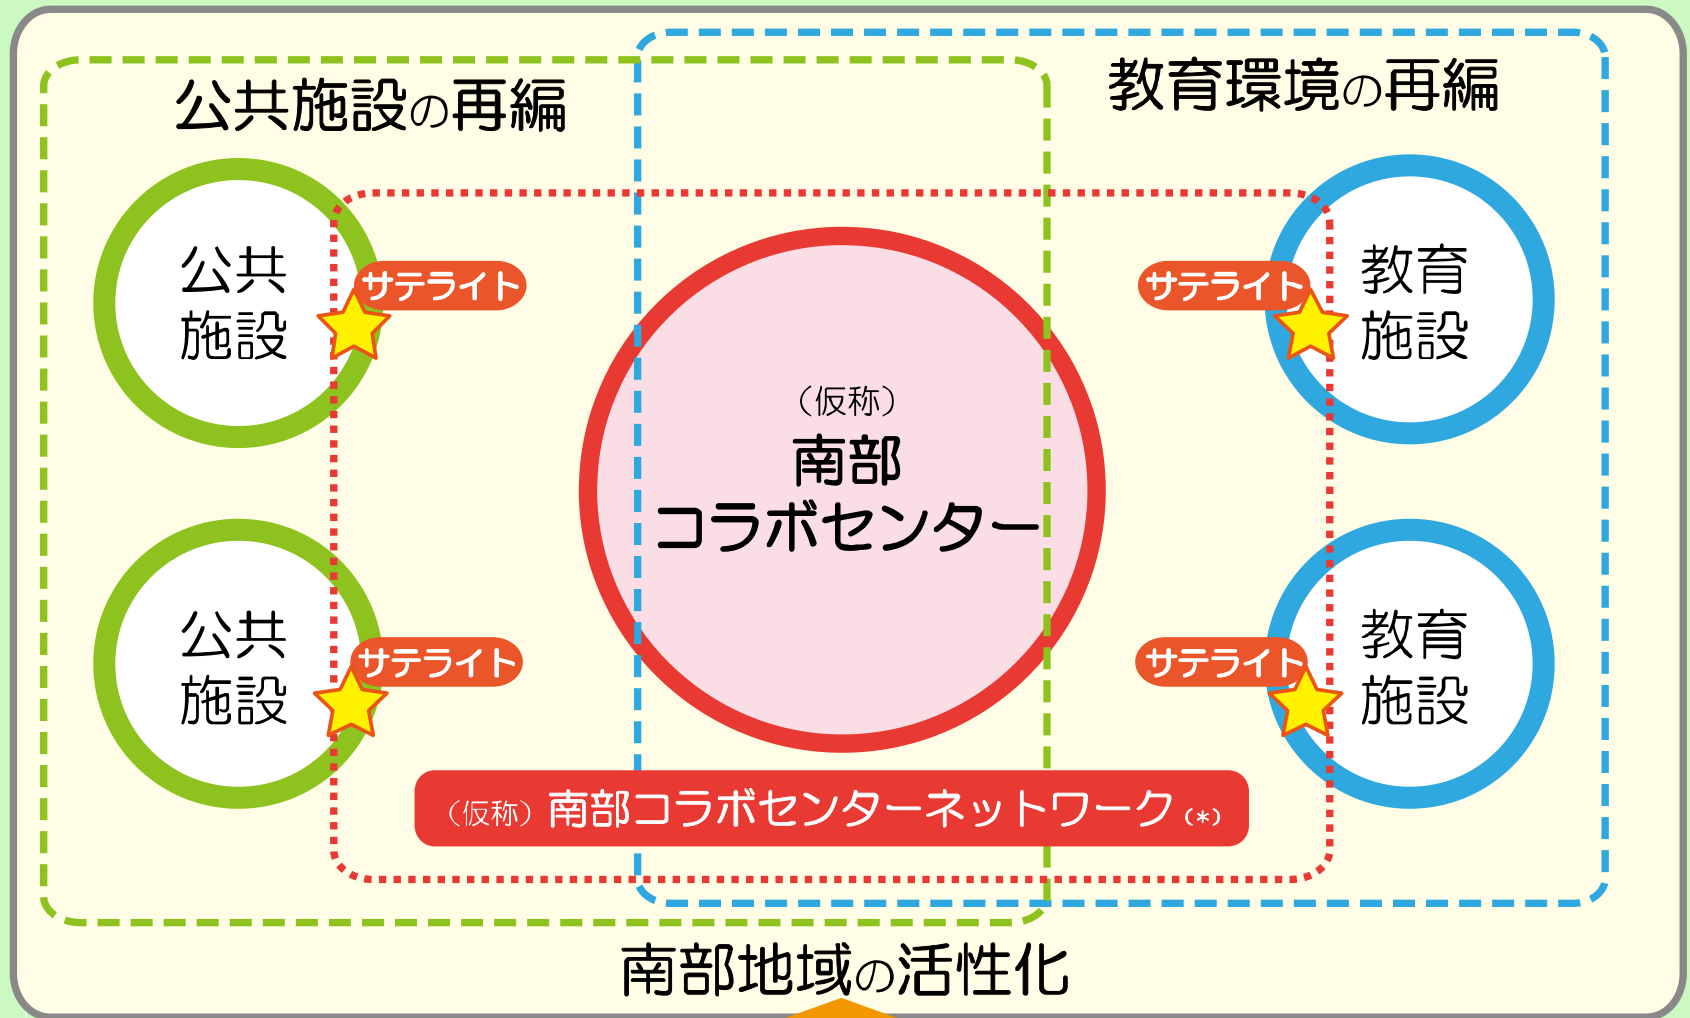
公共施設の再編

教育環境の再編

公共施設

サテライト

教育施設

サテライト

（仮称）
南部
コラボセンター

公共施設

サテライト

サテライト

教育施設

（仮称）南部コラボセンターネットワーク（*）

南部地域の活性化